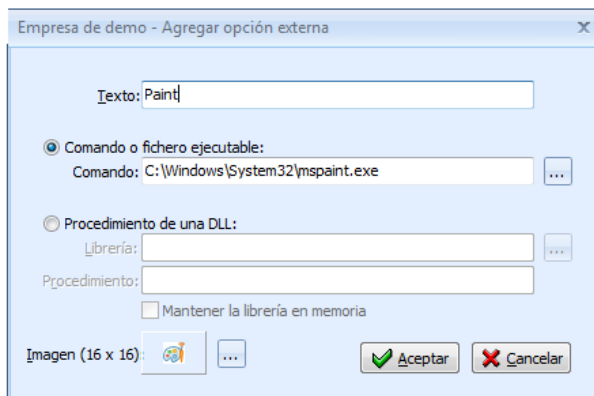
Empresa de demo - Agregar opción externa

Texto: Paint

Comando o fichero ejecutable:

Comando: C:\Windows\System32\mspaint.exe ...

Procedimiento de una DLL:

Librería: ...

Procedimiento:

Mantener la librería en memoria

Imagen (16 x 16): ...

Aceptar

Cancelar